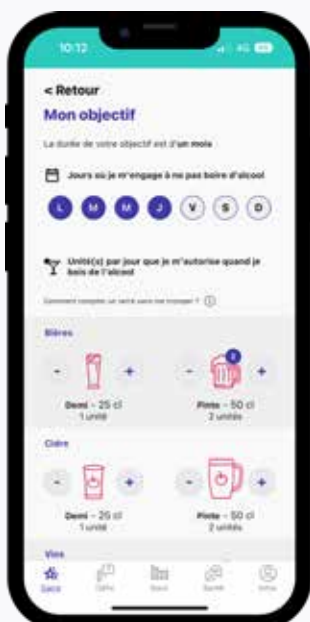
10:12

4G

< Retour

Mon objectif

La durée de votre objectif est d'un mois

Jours où je m'engage à ne pas boire d'alcool

L M M J V S D

Unité(s) par jour que je m'autorise quand je bois de l'alcool

Comment compter un verre sans me tromper ? ⓘ

Bières

-
+
Demi – 25 cl
1 unité

2
-
+
Pinte – 50 cl
2 unités

Cidre

-
+
Demi – 25 cl
1 unité

-
+
Pinte – 50 cl
2 unités

Vins

Suivi
Défis
Bilans
Santé
Infos